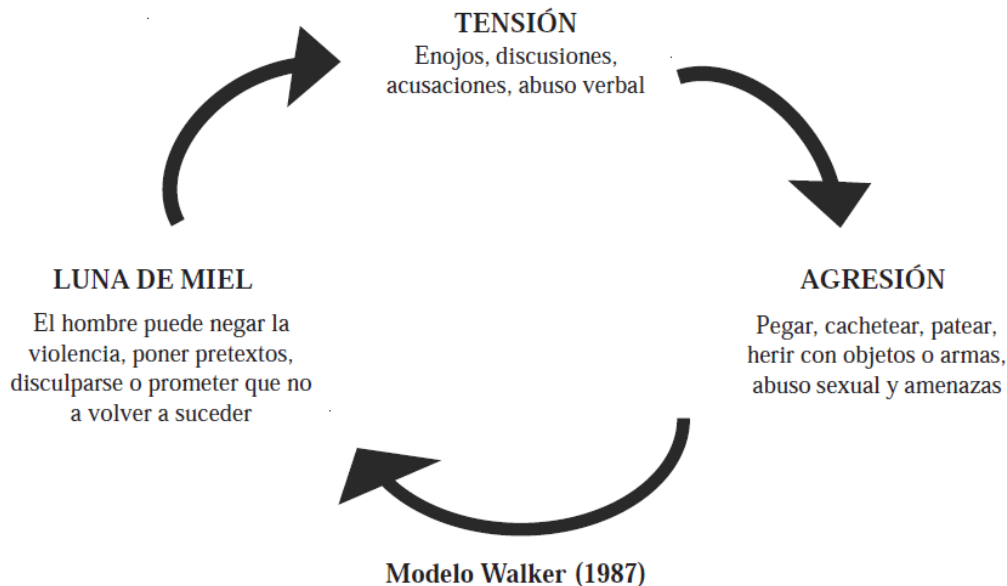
TENSIÓN
Enojos, discusiones, acusaciones, abuso verbal

AGRESIÓN
Pegar, cachetear, patear, herir con objetos o armas, abuso sexual y amenazas

LUNA DE MIEL
El hombre puede negar la violencia, poner pretextos, disculparse o prometer que no a volver a suceder

Modelo Walker (1987)